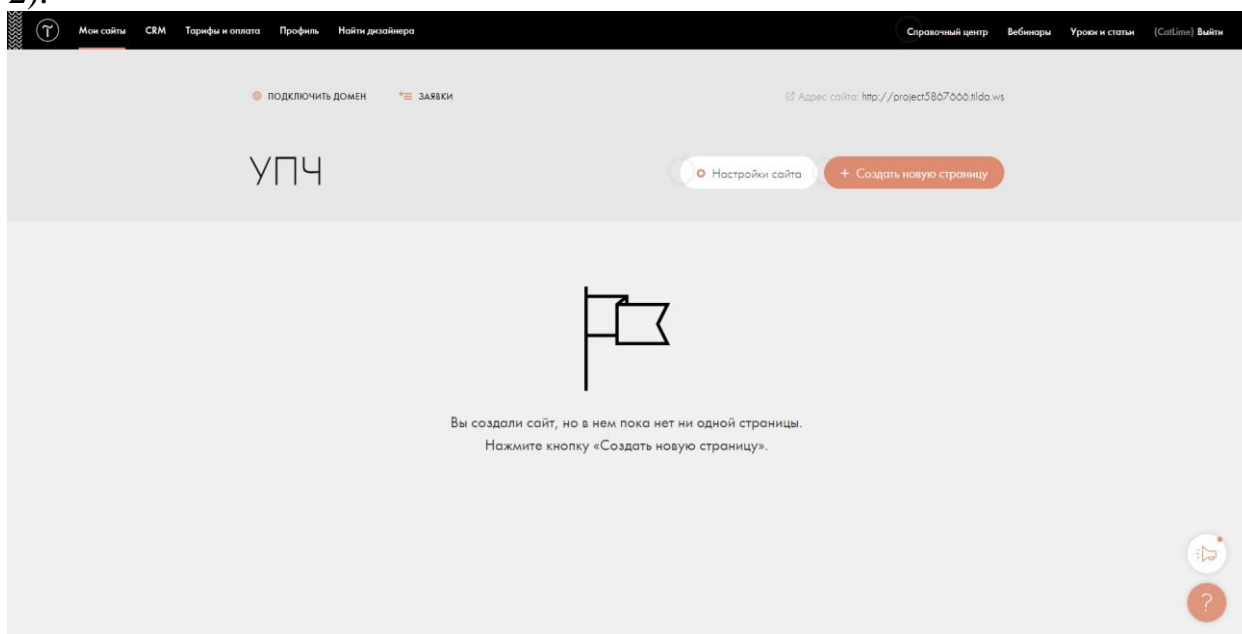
2).

Мои сайты CRM Тарифы и оплата Профиль Найти дизайнера

Справочный центр Вебинары Уроки и статьи (CatLime) Выйти

ПОДКЛЮЧИТЬ ДОМЕН ЗАЯВКИ

Адрес сайта: http://project5867666.tilda.ws

УПЧ

Настройки сайта

+ Создать новую страницу

Вы создали сайт, но в нем пока нет ни одной страницы.
Нажмите кнопку «Создать новую страницу».

?